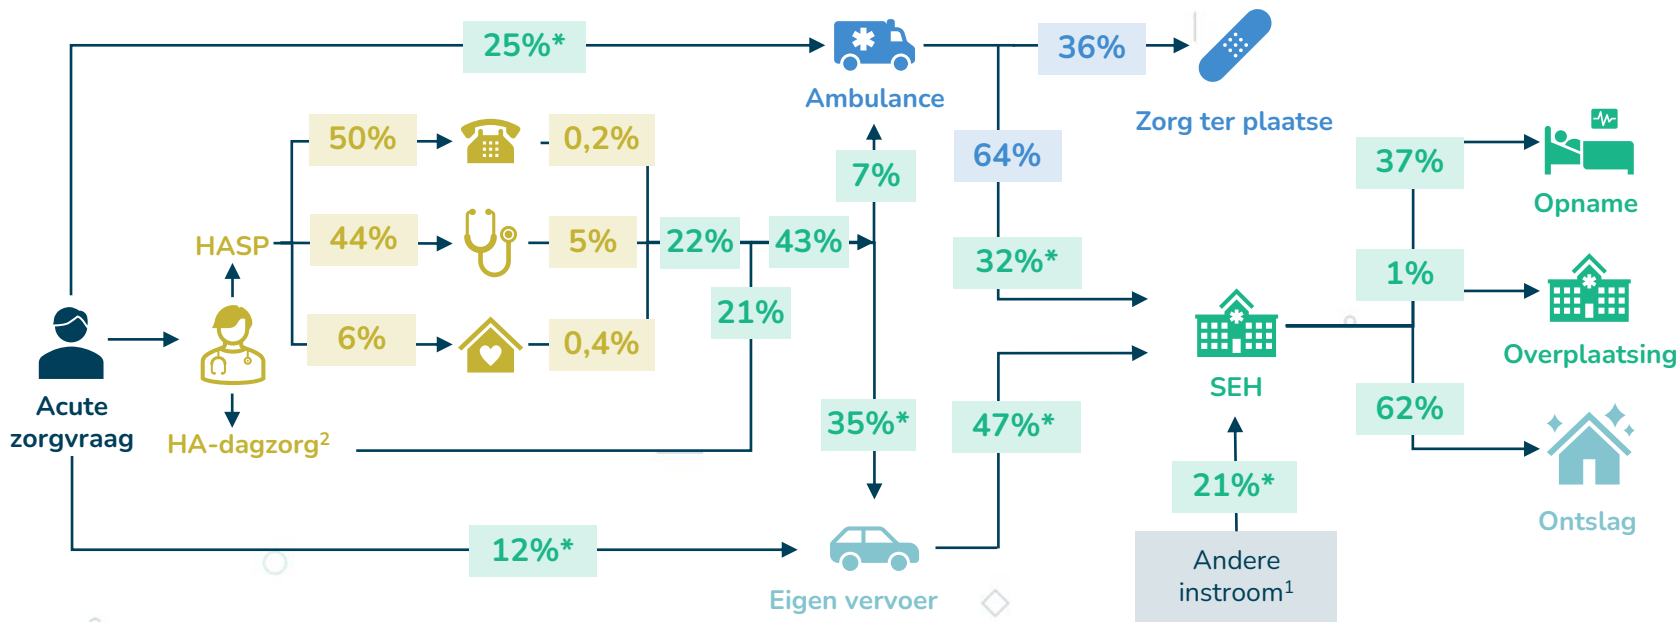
25%*

Ambulance

36%

Zorg ter plaatse

50%

0,2%

64%

7%

37%

Opname

HASP

44%

5%

22%

43%

32%*

1%

Overplaatsing

6%

0,4%

21%

SEH

Acute zorgvraag

HA-dagzorg$^2$

35%*

47%*

62%

Ontslag

21%*

12%*

Eigen vervoer

Andere instroom$^1$